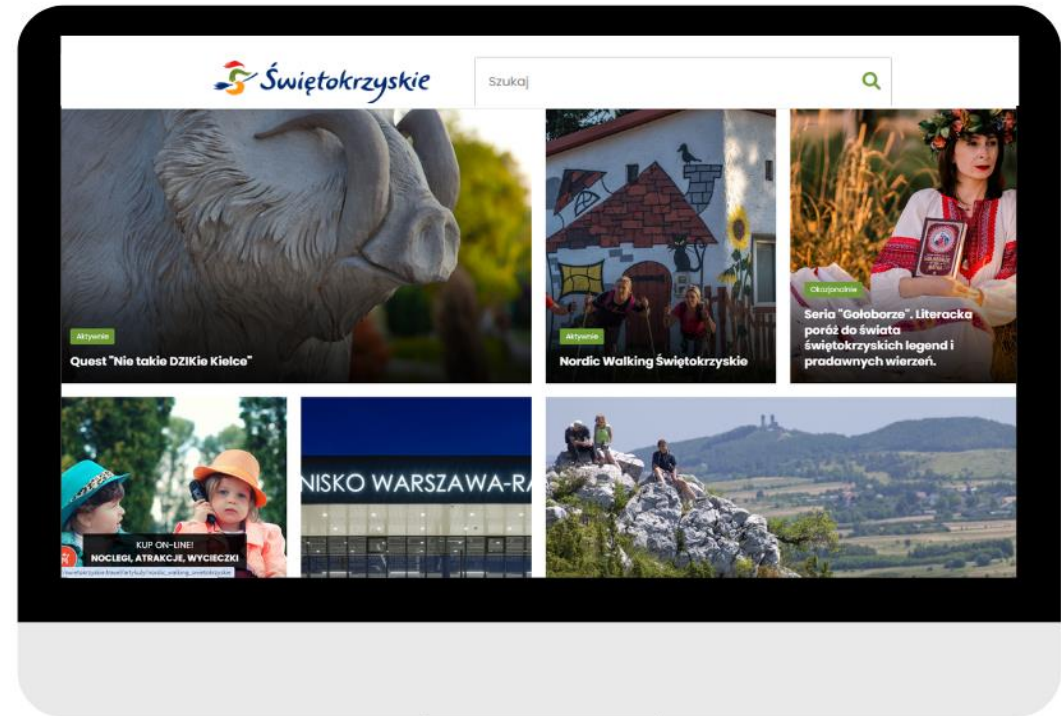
Świętokrzyskie

Szukaj

Aktywnie

Quest "Nie takie DZIKie Kielce"

Aktywnie

Nordic Walking Świętokrzyskie

Okazjonalnie

Seria "Gołoborze". Literacka podróż do świata świętokrzyskich legend i pradawnych wierzeń.

KUP ON-LINE!
NOCLEGI, ATRAKCJE, WYCIECZKI

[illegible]

NISKO WARSZAWA-RA